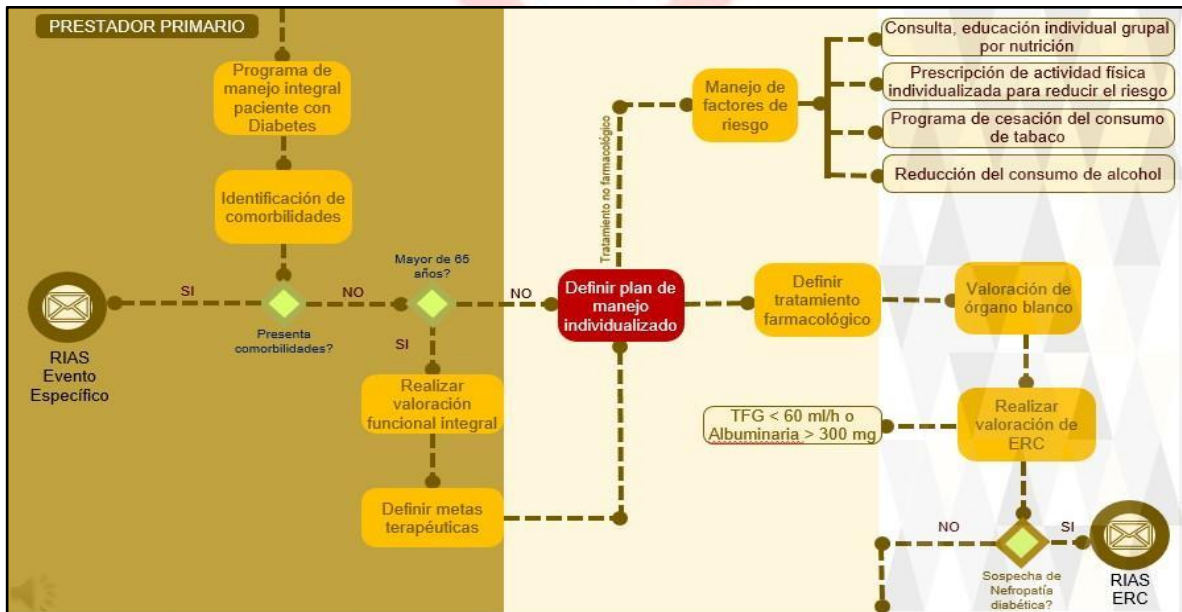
PRESTADOR PRIMARIO

Programa de manejo integral paciente con Diabetes

Identificación de comorbilidades

RIAS Evento Específico

SI

Presenta comorbilidades?

NO

Mayor de 65 años?

SI

Realizar valoración funcional integral

Definir metas terapéuticas

NO

Definir plan de manejo individualizado

Tratamiento no farmacológico

Manejo de factores de riesgo

Consulta, educación individual grupal por nutrición

Prescripción de actividad física individualizada para reducir el riesgo

Programa de cesación del consumo de tabaco

Reducción del consumo de alcohol

Definir tratamiento farmacológico

Valoración de órgano blanco

TFG < 60 ml/h o Albuminaria > 300 mg

Realizar valoración de ERC

NO

SI

Sospecha de Nefropatía diabética?

RIAS ERC